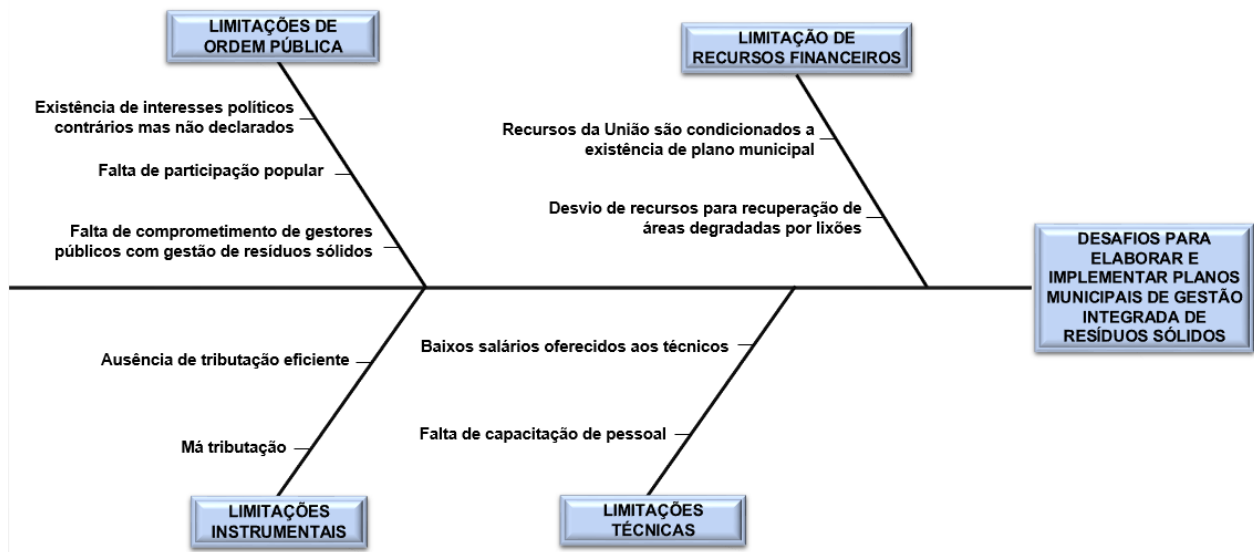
LIMITAÇÕES DE ORDEM PÚBLICA

Existência de interesses políticos contrários mas não declarados

Falta de participação popular

Falta de comprometimento de gestores públicos com gestão de resíduos sólidos

LIMITAÇÃO DE RECURSOS FINANCEIROS

Recursos da União são condicionados a existência de plano municipal

Desvio de recursos para recuperação de áreas degradadas por lixões

DESAFIOS PARA ELABORAR E IMPLEMENTAR PLANOS MUNICIPAIS DE GESTÃO INTEGRADA DE RESÍDUOS SÓLIDOS

Ausência de tributação eficiente

Má tributação

LIMITAÇÕES INSTRUMENTAIS

Baixos salários oferecidos aos técnicos

Falta de capacitação de pessoal

LIMITAÇÕES TÉCNICAS